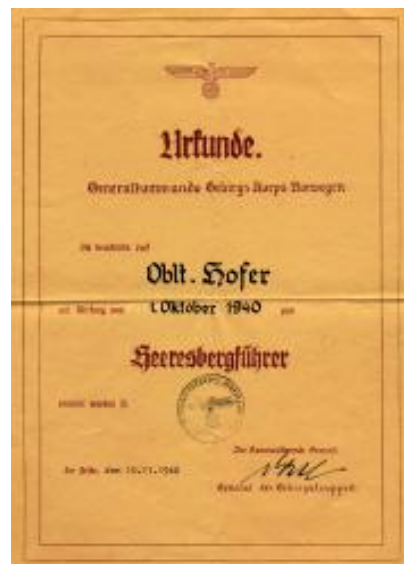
Urkunde.

Generalkommando Gebirgs-Korps Norwegen

Oblt. Hofer

mit Wirkung vom 1. Oktober 1940 zum

Heeresbergführer

ernannt worden ist.

Im Felde, den 10.11.1940

Der Kommandierende General

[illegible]

General der Gebirgstruppen